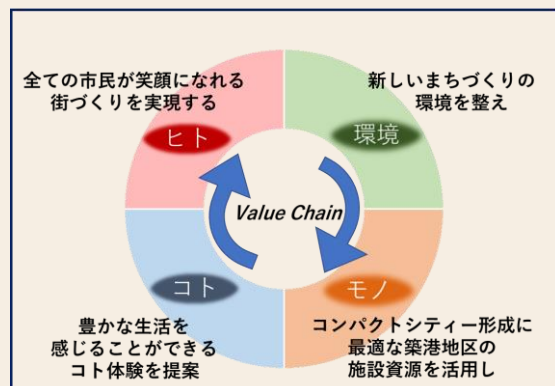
全ての市民が笑顔になれる
街づくりを実現する

ヒト

新しいまちづくりの
環境を整え

環境

Value Chain

コト

豊かな生活を
感じることができる
コト体験を提案

モノ

コンパクトシティー形成に
最適な築港地区の
施設資源を活用し